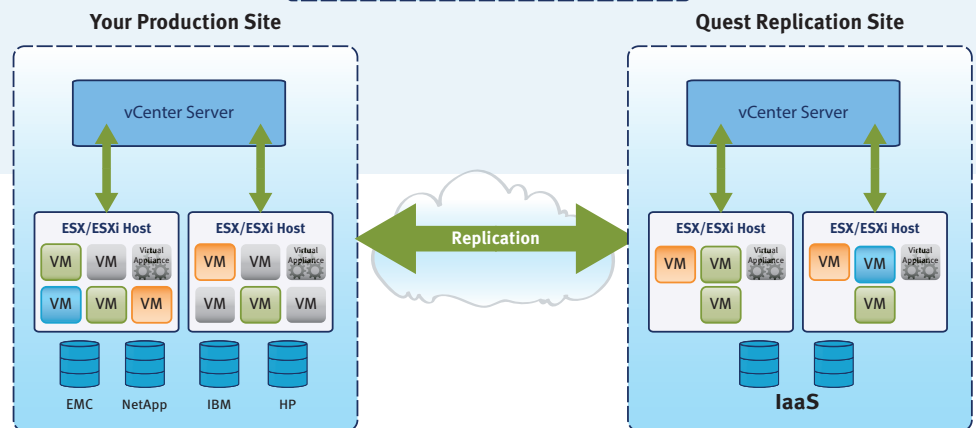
Your Production Site

vCenter Server

ESX/ESXi Host

VM VM Virtual Appliance

VM VM VM

ESX/ESXi Host

VM VM Virtual Appliance

VM VM VM

EMC NetApp IBM HP

Replication

Quest Replication Site

vCenter Server

ESX/ESXi Host

VM VM Virtual Appliance

VM

ESX/ESXi Host

VM VM Virtual Appliance

VM

IaaS